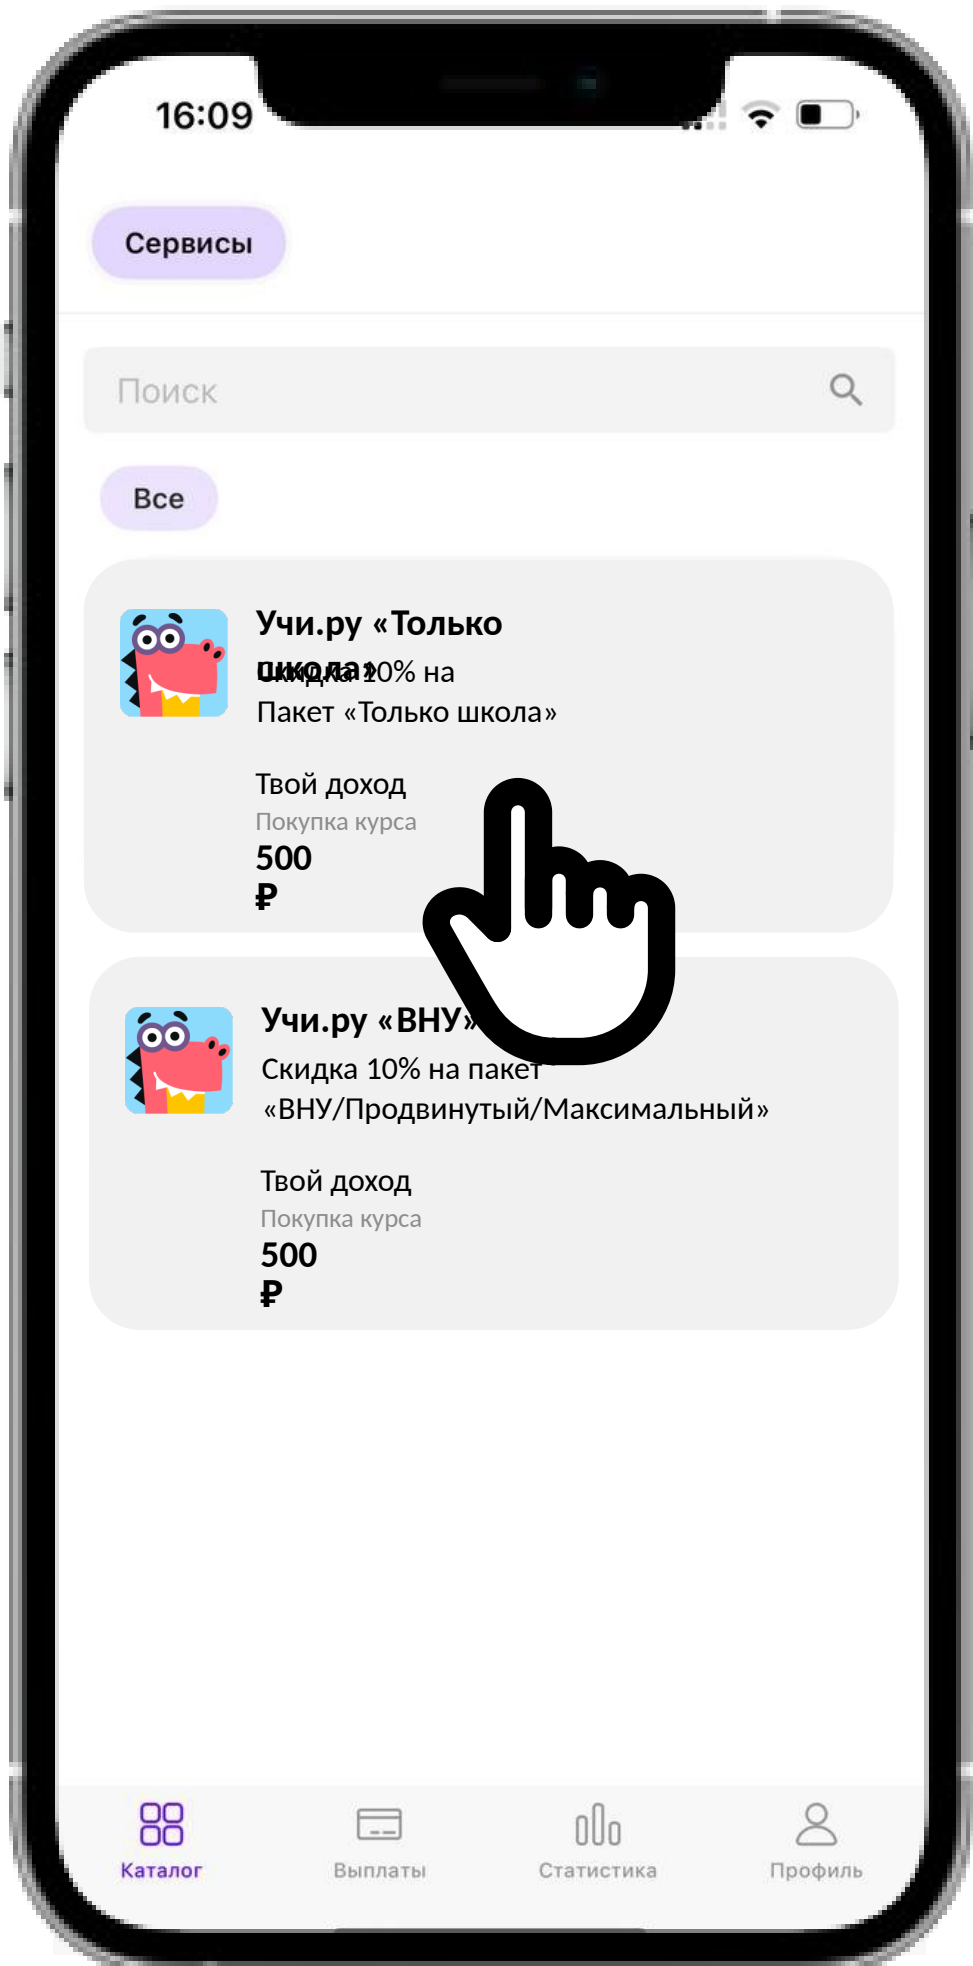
16:09

Сервисы

Поиск

Все

Учи.ру «Только школа»
Скидка 10% на Пакет «Только школа»

Твой доход
Покупка курса
500
₽

Учи.ру «ВНУ»
Скидка 10% на пакет «ВНУ/Продвинутый/Максимальный»

Твой доход
Покупка курса
500
₽

Каталог
Выплаты
Статистика
Профиль